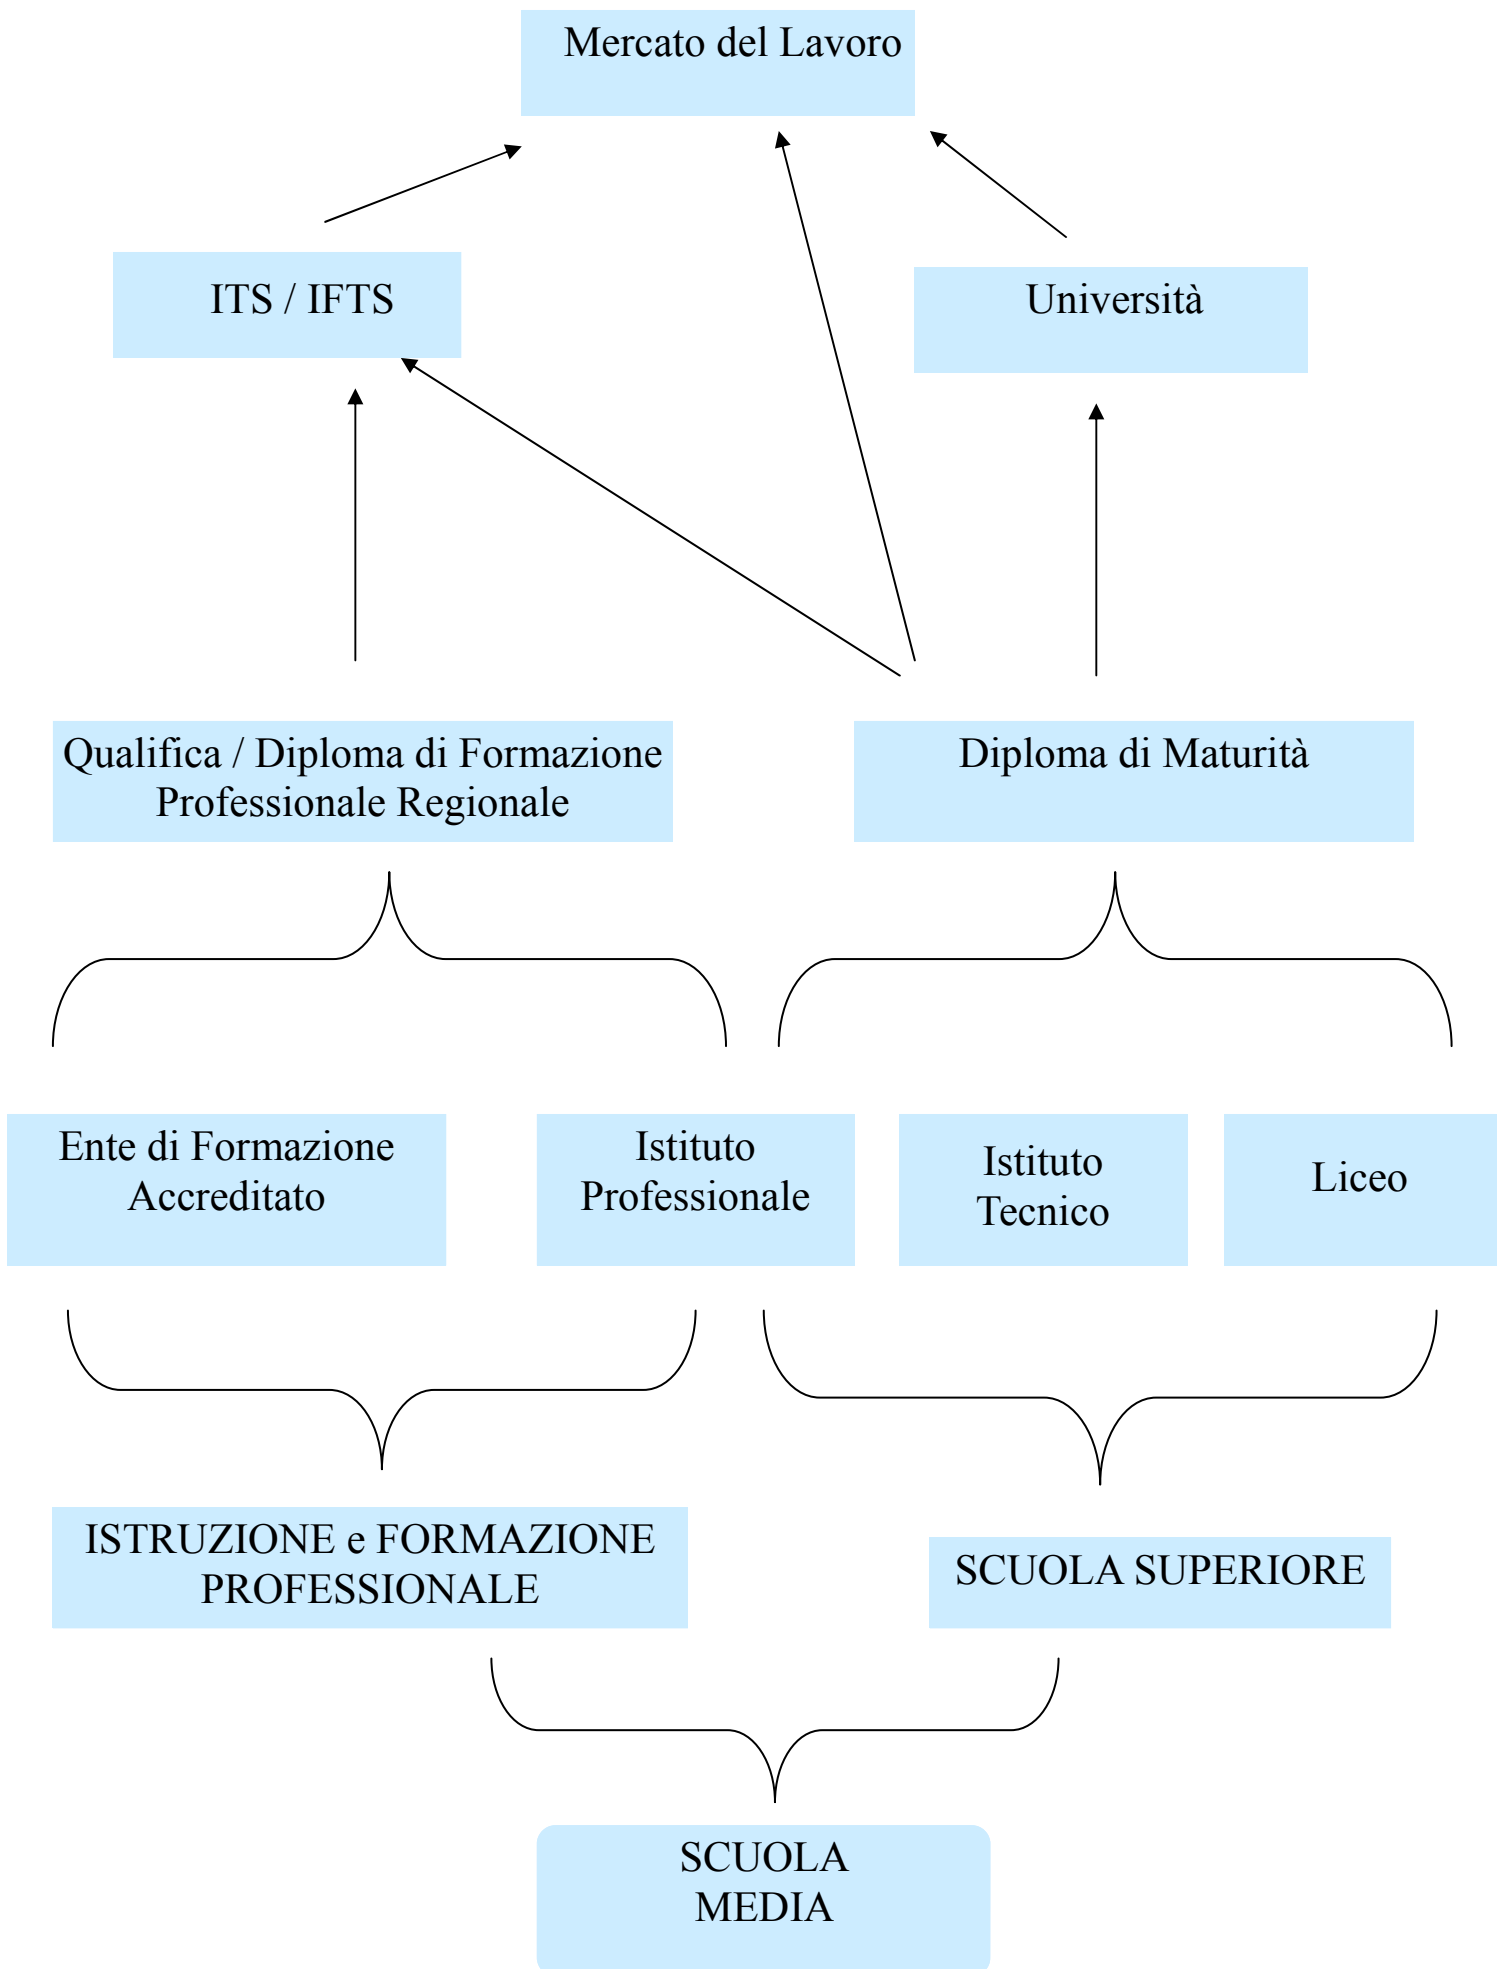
Mercato del Lavoro

ITS / IFTS

Università

Qualifica / Diploma di Formazione Professionale Regionale

Diploma di Maturità

Ente di Formazione Accreditato

Istituto Professionale

Istituto Tecnico

Liceo

ISTRUZIONE e FORMAZIONE PROFESSIONALE

SCUOLA SUPERIORE

SCUOLA MEDIA